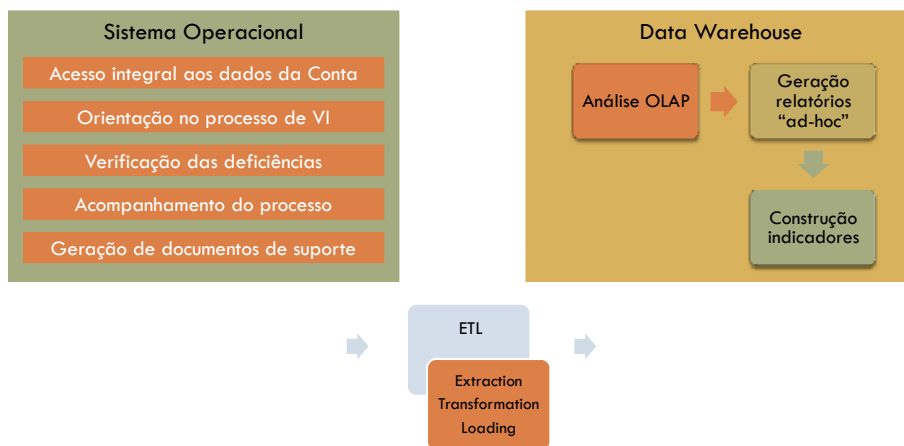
Sistema Operacional

Acesso integral aos dados da Conta

Orientação no processo de VI

Verificação das deficiências

Acompanhamento do processo

Geração de documentos de suporte

Data Warehouse

Análise OLAP

Geração relatórios “ad-hoc”

Construção indicadores

ETL

Extraction
Transformation
Loading